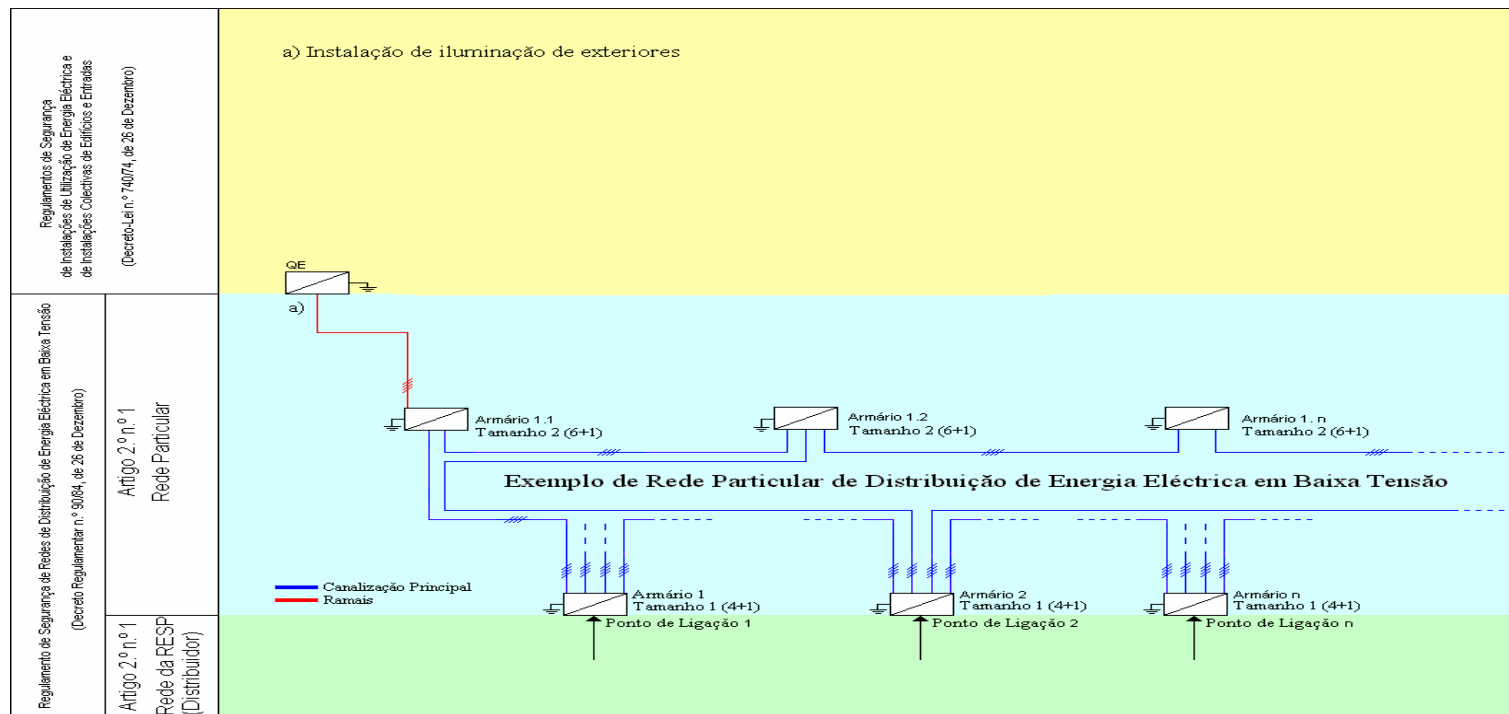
Regulamentos de Segurança
de Instalações de Utilização de Energia Eléctrica e
de Instalações Colectivas de Edifícios e Entradas

(Decreto-Lei n.º 740/74, de 26 de Dezembro)

a) Instalação de iluminação de exteriores

Regulamento de Segurança de Redes de Distribuição de Energia Eléctrica em Baixa Tensão

(Decreto Regulamentar n.º 90/84, de 26 de Dezembro)

Artigo 2.º n.º 1
Rede Particular

Artigo 2.º n.º 1
Rede da RESP
(Distribuidor)

QE

a)

Armário 1.1
Tamanho 2 (6+1)

Armário 1.2
Tamanho 2 (6+1)

Armário 1. n
Tamanho 2 (6+1)

Exemplo de Rede Particular de Distribuição de Energia Eléctrica em Baixa Tensão

Canalização Principal
Ramais

Armário 1
Tamanho 1 (4+1)
Ponto de Ligação 1

Armário 2
Tamanho 1 (4+1)
Ponto de Ligação 2

Armário n
Tamanho 1 (4+1)
Ponto de Ligação n